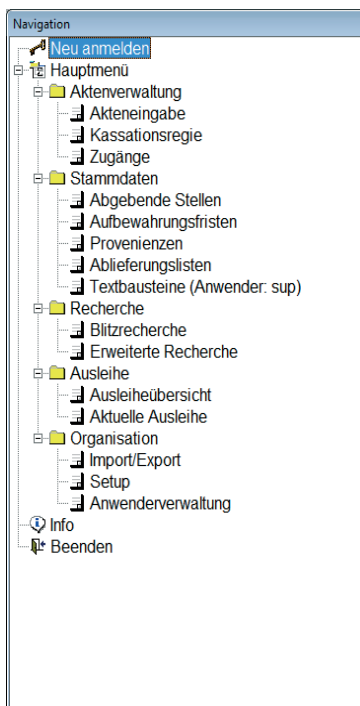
Navigation

Neu anmelden
Hauptmenü
Aktenverwaltung
Akteneingabe
Kassationsregie
Zugänge
Stammdaten
Abgebende Stellen
Aufbewahrungsfristen
Provenienzen
Ablieferungslisten
Textbausteine (Anwender: sup)
Recherche
Blitzrecherche
Erweiterte Recherche
Ausleihe
Ausleiheübersicht
Aktuelle Ausleihe
Organisation
Import/Export
Setup
Anwenderverwaltung
Info
Beenden